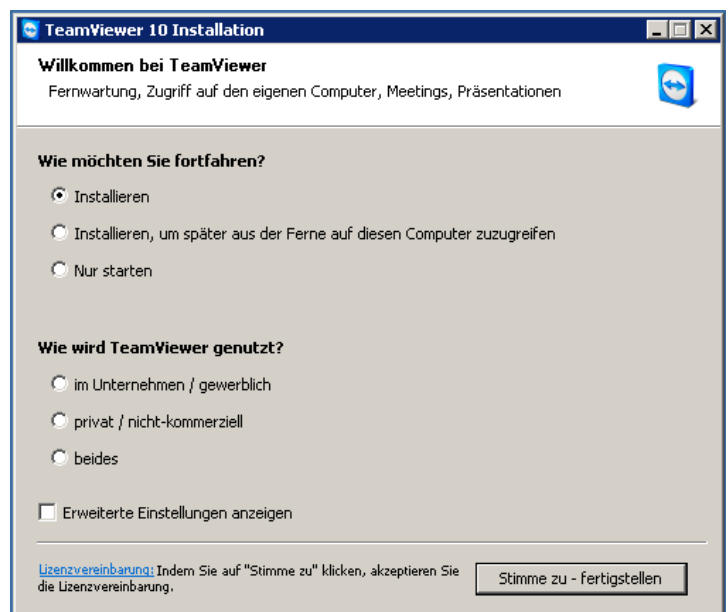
TeamViewer 10 Installation

Willkommen bei TeamViewer
Fernwartung, Zugriff auf den eigenen Computer, Meetings, Präsentationen

Wie möchten Sie fortfahren?

Installieren

Installieren, um später aus der Ferne auf diesen Computer zuzugreifen

Nur starten

Wie wird TeamViewer genutzt?

im Unternehmen / gewerblich

privat / nicht-kommerziell

beides

Erweiterte Einstellungen anzeigen

Lizenzvereinbarung: Indem Sie auf "Stimme zu" klicken, akzeptieren Sie die Lizenzvereinbarung.

Stimme zu - fertigstellen